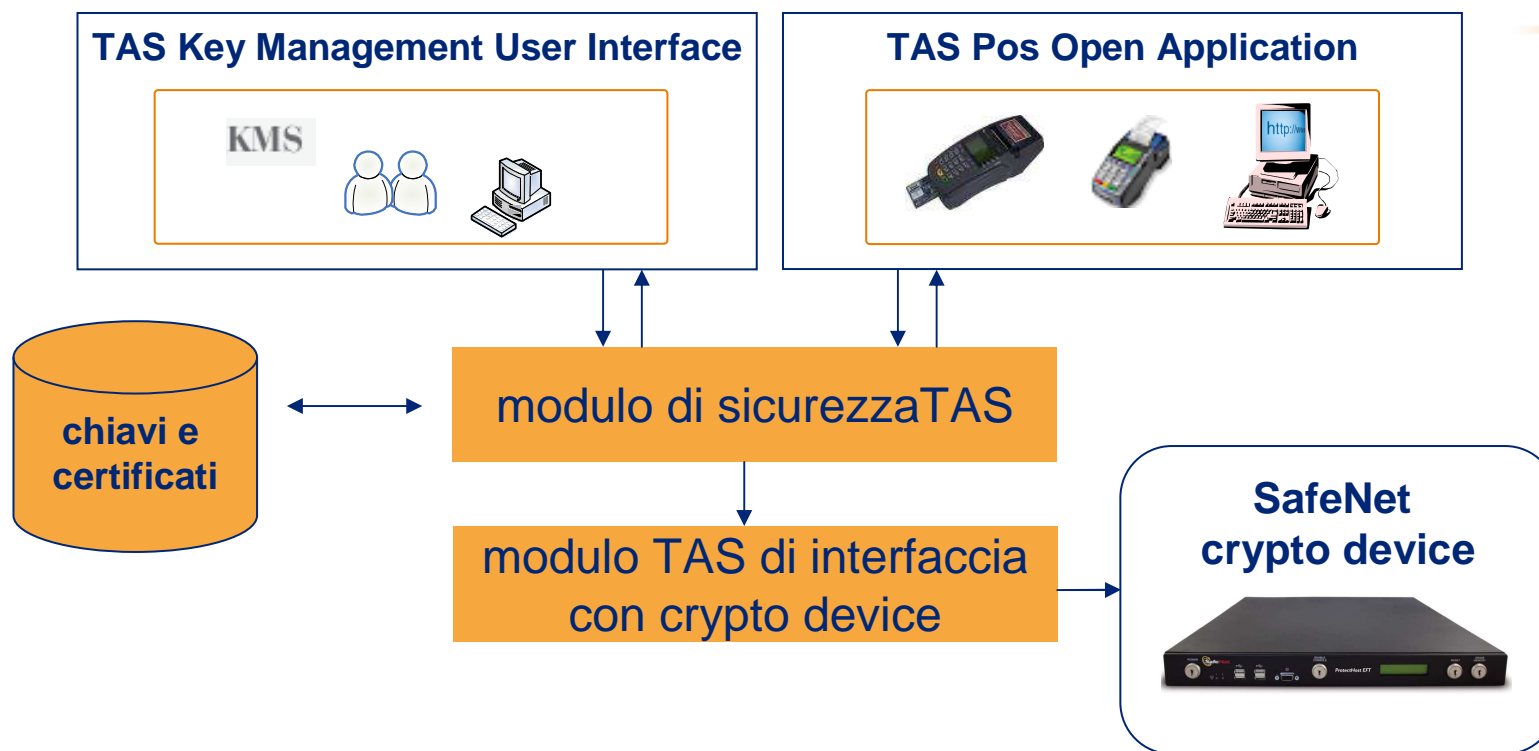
TAS Key Management User Interface

KMS

TAS Pos Open Application

Http://ww

chiavi e certificati

modulo di sicurezzaTAS

modulo TAS di interfaccia con crypto device

SafeNet crypto device

ProtectHost EFT